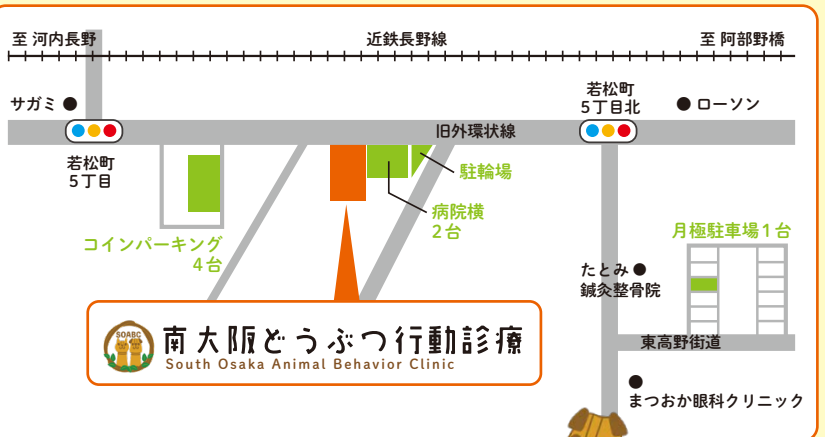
至 河内長野
近鉄長野線
至 阿部野橋
サガミ
若松町
5丁目北
ローソン
旧外環状線
若松町
5丁目
駐輪場
病院横
2台
コインパーキング
4台
月極駐車場1台
たとみ
鍼灸整骨院
SOABC
南大阪どうぶつ行動診療
South Osaka Animal Behavior Clinic
東高野街道
まつおか眼科クリニック